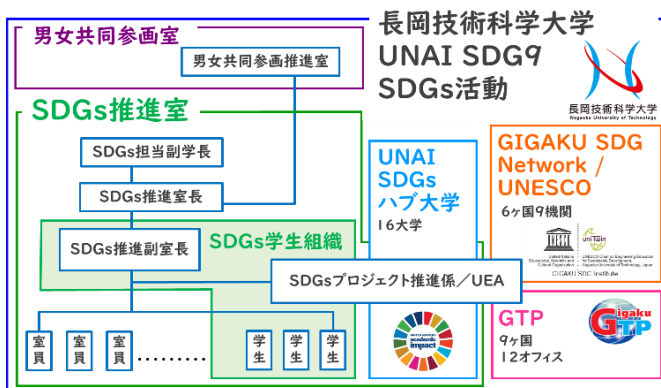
長岡技術科学大学
UNAI SDG9
SDGs活動

長岡技術科学大学
Nagaoka University of Technology

男女共同参画室

男女共同参画推進室

SDGs推進室

SDGs担当副学長

SDGs推進室長

SDGs推進副室長

SDGs学生組織

SDGsプロジェクト推進係／UEA

室員

室員

室員

………

学生

学生

学生

UNAI
SDGs
ハブ大学
16大学

GIGAKU SDG
Network /
UNESCO
6ヶ国9機関

GIGAKU SDG Institute

GTP
9ヶ国
12オフィス

Gigaku GTP